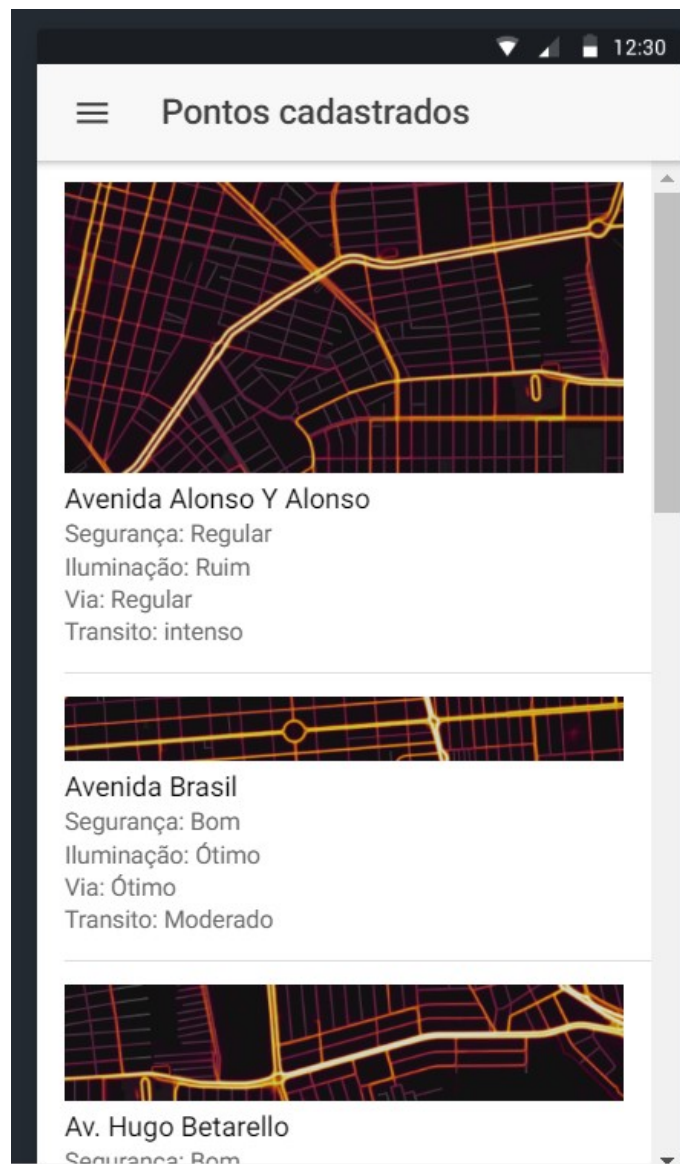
12:30

Pontos cadastrados

Avenida Alonso Y Alonso
Segurança: Regular
Iluminação: Ruim
Via: Regular
Transito: intenso

Avenida Brasil
Segurança: Bom
Iluminação: Ótimo
Via: Ótimo
Transito: Moderado

Av. Hugo Betarello
Segurança: Bom